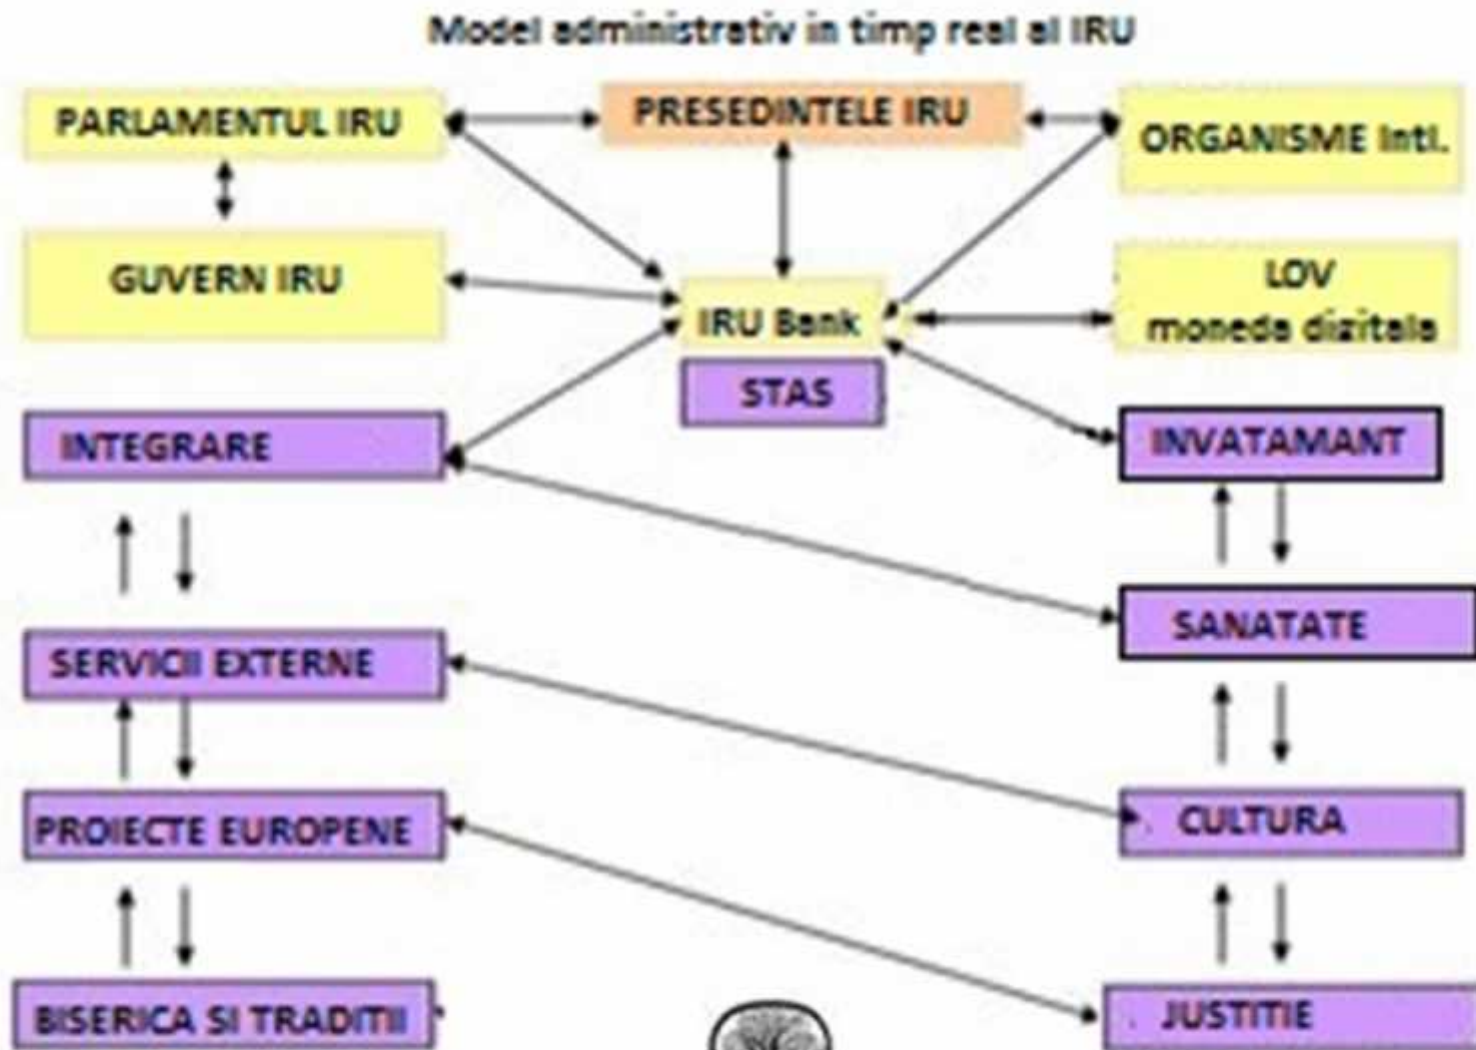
Model administrativ in timp real al IRU

PARLAMENTUL IRU

PRESEDINTELE IRU

ORGANISME Intl.

GUVERN IRU

IRU Bank

STAS

LOV
moneda digitala

INTEGRARE

INVATAMANT

SANATATE

SERVICII EXTERNE

PROIECTE EUROPENE

CULTURA

BISERICA SI TRADITII

JUSTITIE